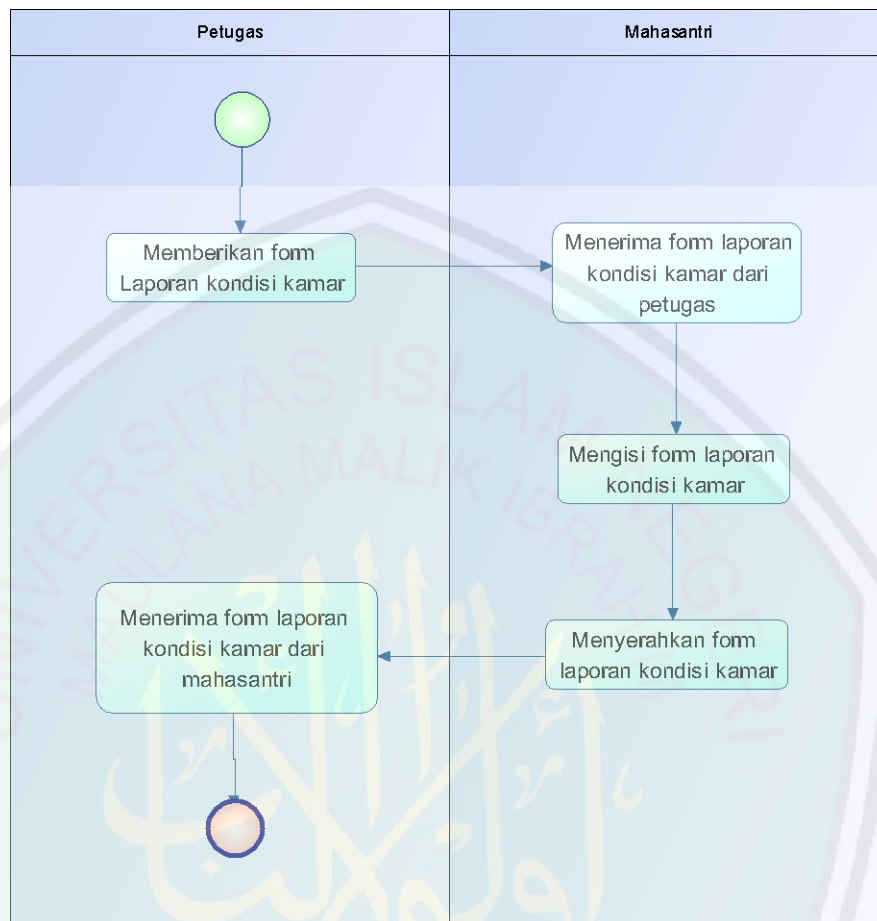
| Petugas | Mahasantri |
|---|---|
| Memberikan form Laporan kondisi kamar | Menerima form laporan kondisi kamar dari petugas |
| | Mengisi form laporan kondisi kamar |
| Menerima form laporan kondisi kamar dari mahasantri | Menyerahkan form laporan kondisi kamar |

UNIVERSITAS ISLAM NEGERI MAULANA MALIK IBRAHIM